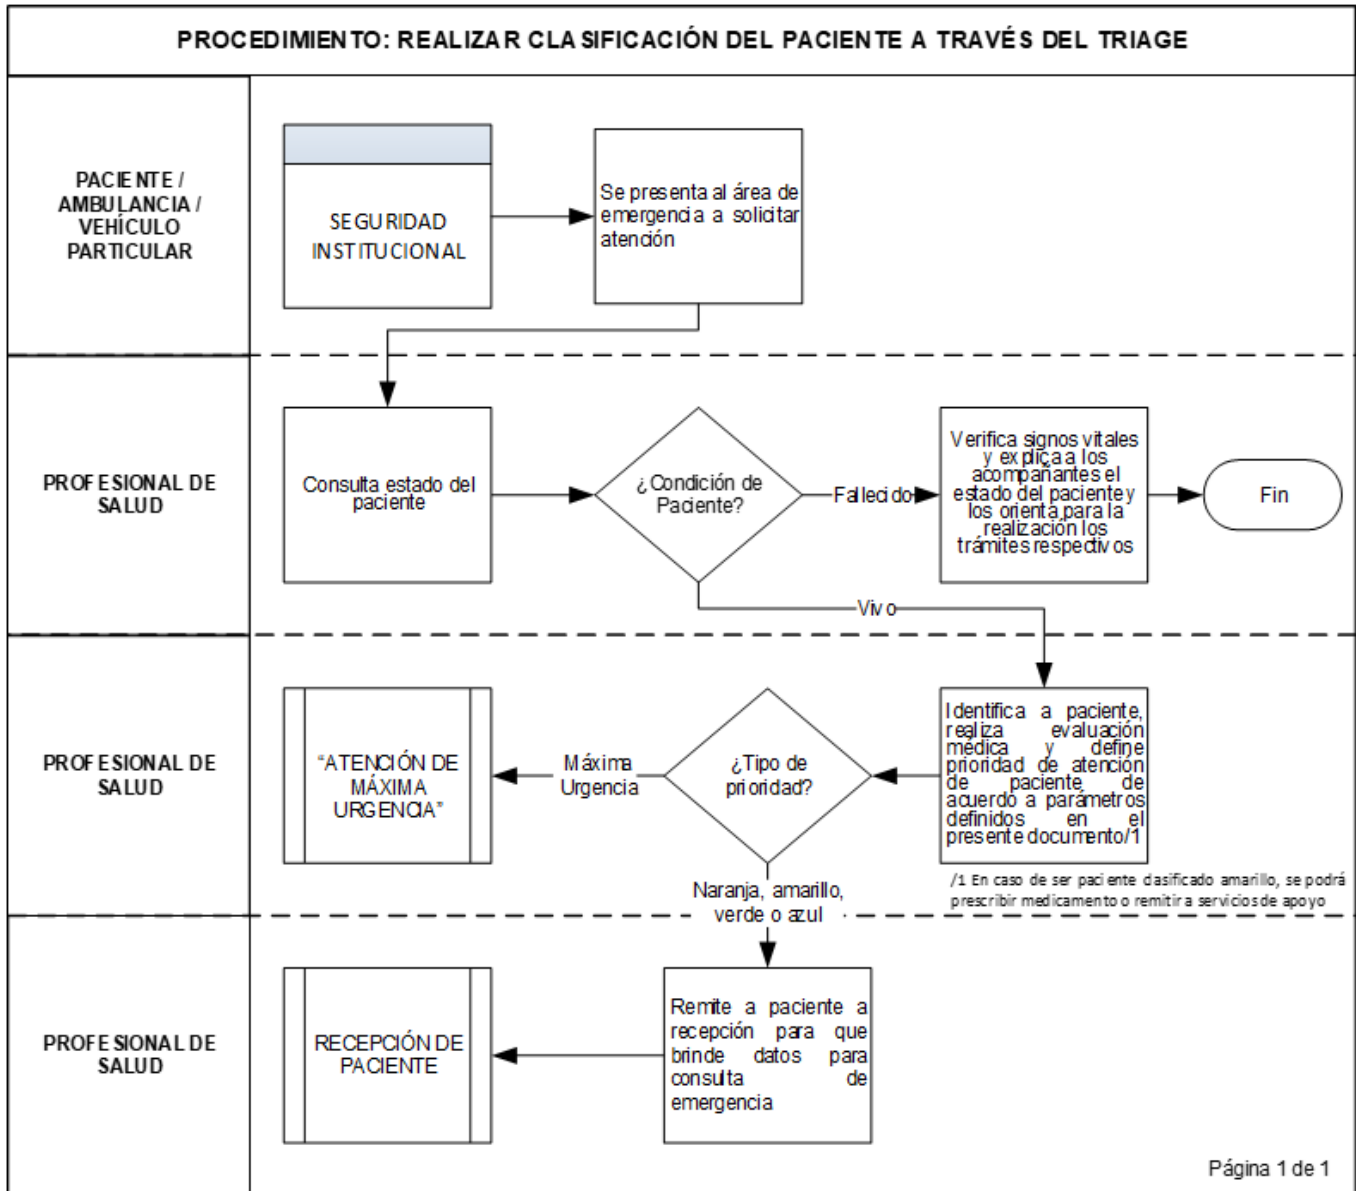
PROCEDIMIENTO: REALIZAR CLASIFICACIÓN DEL PACIENTE A TRAVÉS DEL TRIAGE

PACIENTE / AMBULANCIA / VEHÍCULO PARTICULAR

SEGURIDAD INSTITUCIONAL

Se presenta al área de emergencia a solicitar atención

PROFESIONAL DE SALUD

Consulta estado del paciente

¿Condición de Paciente?

Fallecido

Verifica signos vitales y explica a los acompañantes el estado del paciente y los orienta para la realización los trámites respectivos

Fin

Vivo

PROFESIONAL DE SALUD

Identifica a paciente, realiza evaluación médica y define prioridad de atención de paciente, de acuerdo a parámetros definidos en el presente documento/1

¿Tipo de prioridad?

Máxima Urgencia

"ATENCIÓN DE MÁXIMA URGENCIA"

/1 En caso de ser paciente clasificado amarillo, se podrá prescribir medicamento o remitir a servicios de apoyo

Naranja, amarillo, verde o azul

PROFESIONAL DE SALUD

Remite a paciente a recepción para que brinde datos para consulta de emergencia

RECEPCIÓN DE PACIENTE

Página 1 de 1